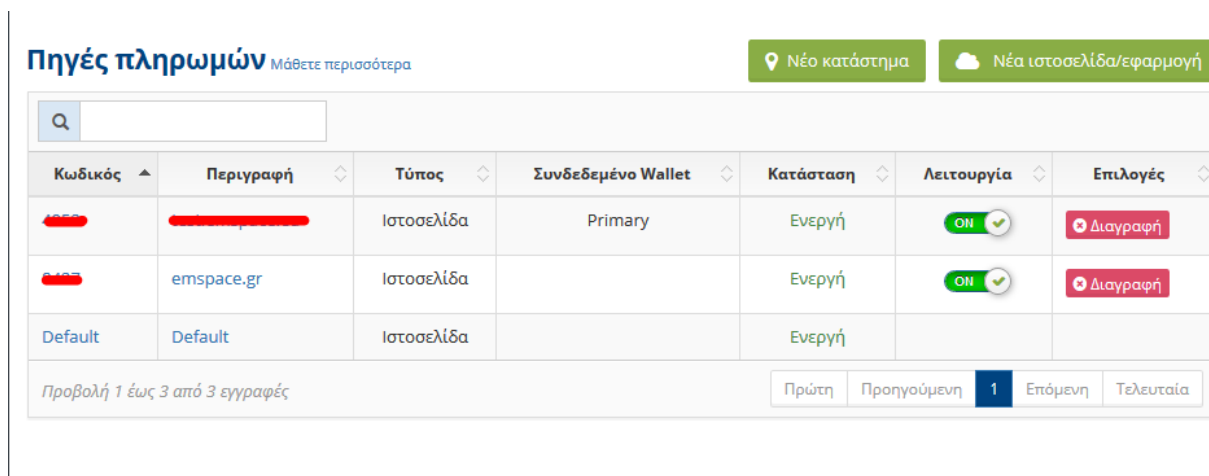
Πηγές πληρωμών Μάθετε περισσότερα

Νέο κατάστημα

Νέα ιστοσελίδα/εφαρμογή

| Κωδικός | Περιγραφή | Τύπος | Συνδεδεμένο Wallet | Κατάσταση | Λειτουργία | Επιλογές |
|---|---|---|---|---|---|---|
| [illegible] | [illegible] | Ιστοσελίδα | Primary | Ενεργή | ON | Διαγραφή |
| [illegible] | emspace.gr | Ιστοσελίδα | | Ενεργή | ON | Διαγραφή |
| Default | Default | Ιστοσελίδα | | Ενεργή | | |

Προβολή 1 έως 3 από 3 εγγραφές

Πρώτη Προηγούμενη 1 Επόμενη Τελευταία